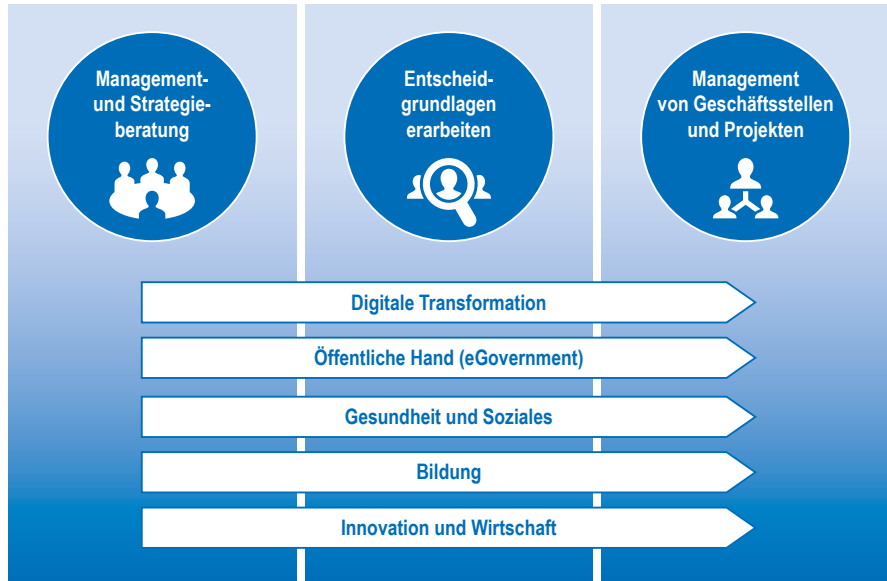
Management- und Strategieberatung

Entscheidgrundlagen erarbeiten

Management von Geschäftsstellen und Projekten

Digitale Transformation

Öffentliche Hand (eGovernment)

Gesundheit und Soziales

Bildung

Innovation und Wirtschaft